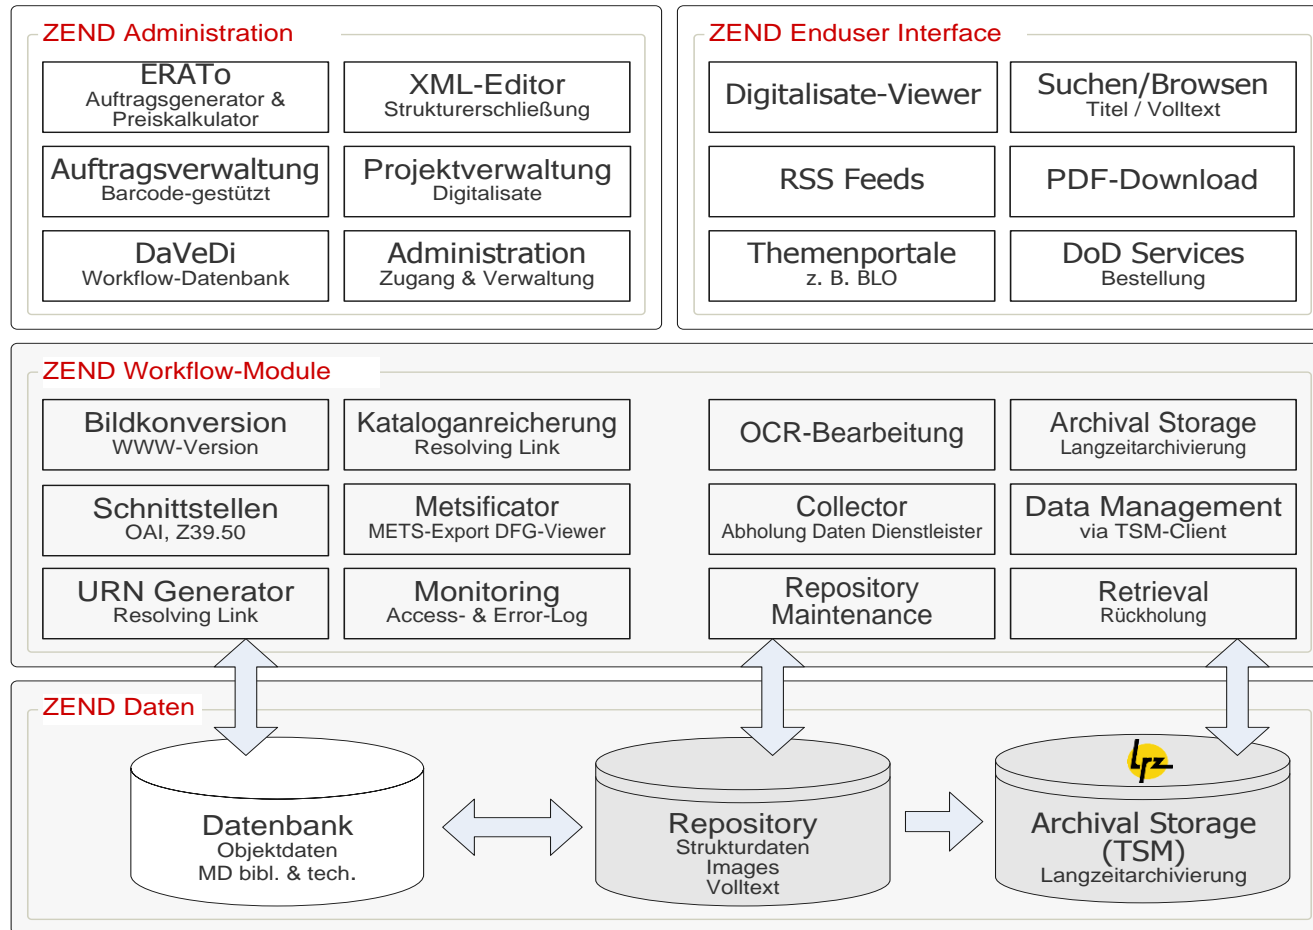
ZEND Administration

ERATo
Auftragsgenerator & Preiskalkulator

XML-Editor
Strukturerschließung

Auftragsverwaltung
Barcode-gestützt

Projektverwaltung
Digitalisate

DaVeDi
Workflow-Datenbank

Administration
Zugang & Verwaltung

ZEND Enduser Interface

Digitalisate-Viewer

Suchen/Browsen
Titel / Volltext

RSS Feeds

PDF-Download

Themenportale
z. B. BLO

DoD Services
Bestellung

ZEND Workflow-Module

Bildkonversion
WWW-Version

Kataloganreicherung
Resolving Link

OCR-Bearbeitung

Archival Storage
Langzeitarchivierung

Schnittstellen
OAI, Z39.50

Metsificator
METS-Export DFG-Viewer

Collector
Abholung Daten Dienstleister

Data Management
via TSM-Client

URN Generator
Resolving Link

Monitoring
Access- & Error-Log

Repository
Maintenance

Retrieval
Rückholung

ZEND Daten

Datenbank
Objektdaten
MD bibl. & tech.

Repository
Strukturdaten
Images
Volltext

lrz

Archival Storage
(TSM)
Langzeitarchivierung